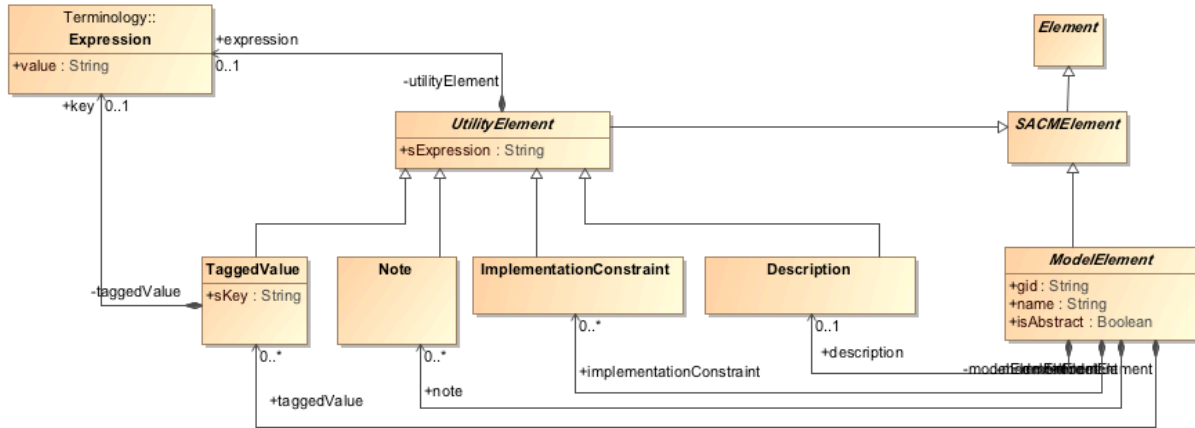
Terminology::
Expression
+value : String

+expression
0..1

-utilityElement

+key 0..1

Element

UtilityElement
+sExpression : String

SACMElement

-taggedValue

TaggedValue
+sKey : String

Note

ImplementationConstraint

Description

ModelElement
+gid : String
+name : String
+isAbstract : Boolean

0..*

0..1

+description

-mode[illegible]ment

0..*

0..*

+implementationConstraint

+note

+taggedValue